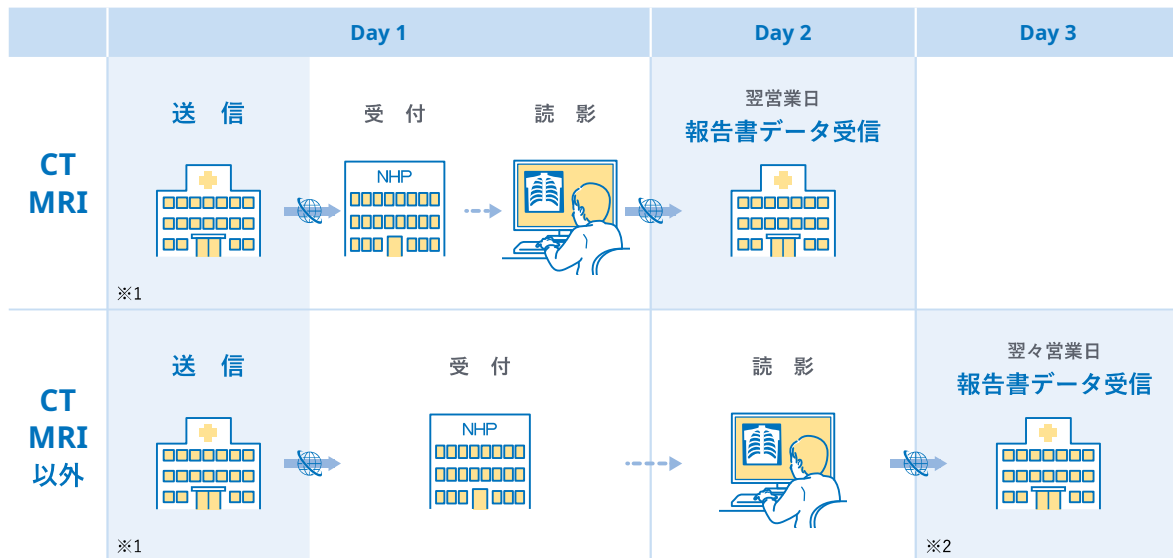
| | Day 1 | | | Day 2 | Day 3 |
|---|---|---|---|---|---|
| CT MRI | 送 信 ※1 | 受 付 NHP | 読 影 | 翌営業日 報告書データ受信 | |
| CT MRI 以外 | 送 信 ※1 | 受 付 NHP | | 読 影 | 翌々営業日 報告書データ受信 ※2 |